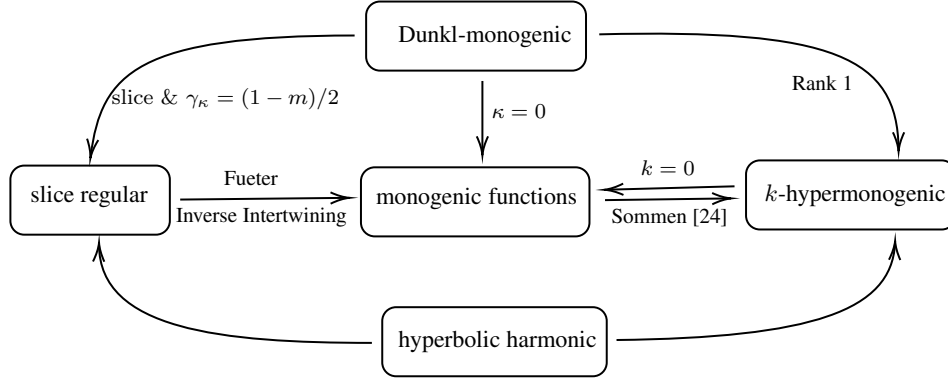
Dunkl-monogenic

slice & $\gamma_\kappa = (1-m)/2$

$\kappa = 0$

Rank 1

slice regular

Fueter

Inverse Intertwining

monogenic functions

$k = 0$

Sommen [24]

$k$-hypermonogenic

hyperbolic harmonic